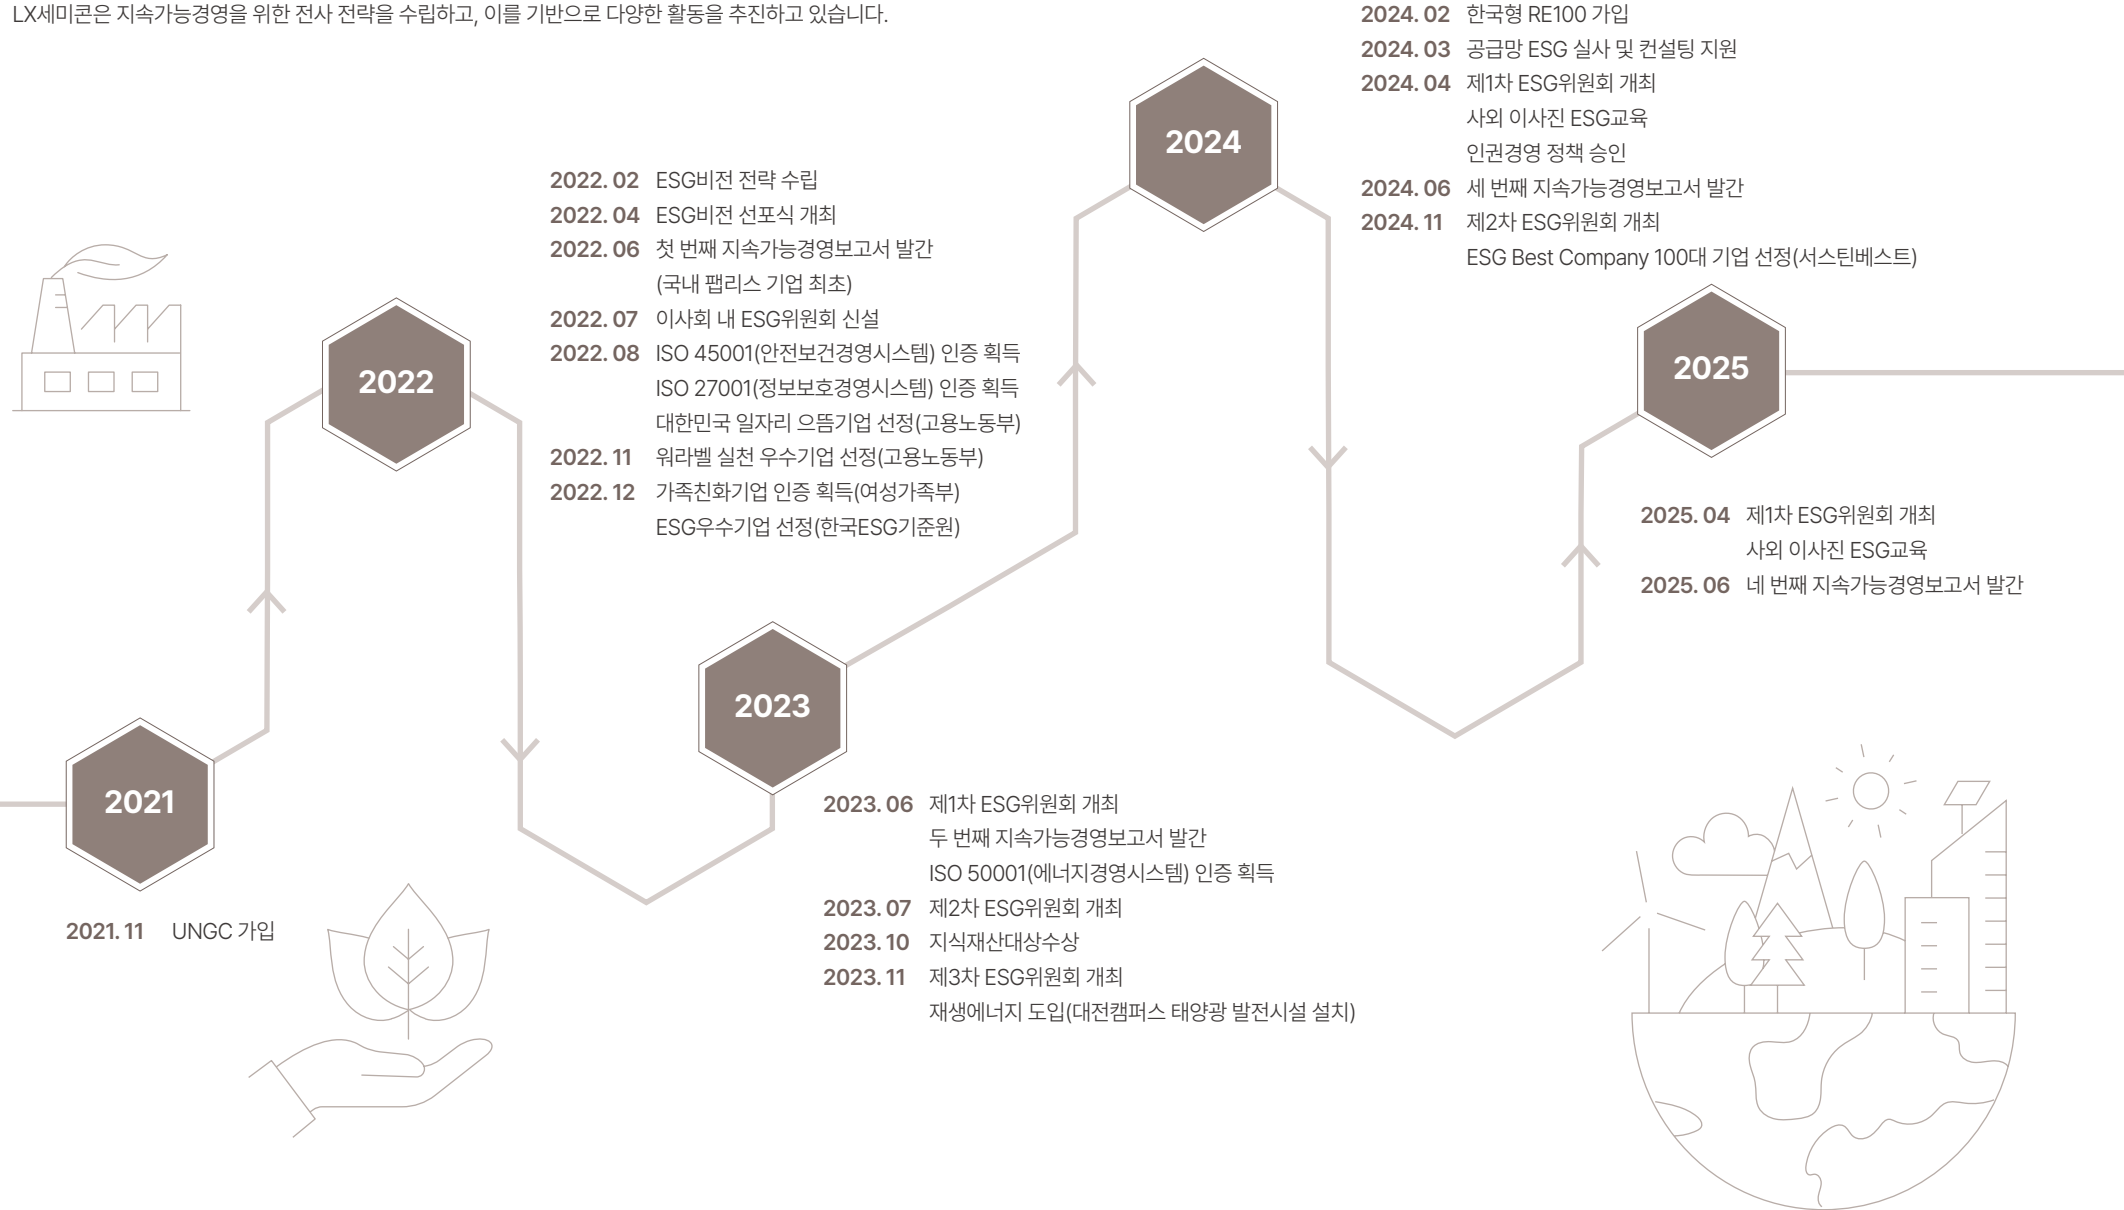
LX세미콘은 지속가능경영을 위한 전사 전략을 수립하고, 이를 기반으로 다양한 활동을 추진하고 있습니다.

2021

2021. 11 UNGC 가입

2022

2022. 02 ESG비전 전략 수립
2022. 04 ESG비전 선포식 개최
2022. 06 첫 번째 지속가능경영보고서 발간 (국내 팹리스 기업 최초)
2022. 07 이사회 내 ESG위원회 신설
2022. 08 ISO 45001(안전보건경영시스템) 인증 획득
ISO 27001(정보보호경영시스템) 인증 획득
대한민국 일자리 으뜸기업 선정(고용노동부)
2022. 11 워라벨 실천 우수기업 선정(고용노동부)
2022. 12 가족친화기업 인증 획득(여성가족부)
ESG우수기업 선정(한국ESG기준원)

2023

2023. 06 제1차 ESG위원회 개최
두 번째 지속가능경영보고서 발간
ISO 50001(에너지경영시스템) 인증 획득
2023. 07 제2차 ESG위원회 개최
2023. 10 지식재산대상수상
2023. 11 제3차 ESG위원회 개최
재생에너지 도입(대전캠퍼스 태양광 발전시설 설치)

2024

2024. 02 한국형 RE100 가입
2024. 03 공급망 ESG 실사 및 컨설팅 지원
2024. 04 제1차 ESG위원회 개최
사외 이사진 ESG교육
인권경영 정책 승인
2024. 06 세 번째 지속가능경영보고서 발간
2024. 11 제2차 ESG위원회 개최
ESG Best Company 100대 기업 선정(서스틴베스트)

2025

2025. 04 제1차 ESG위원회 개최
사외 이사진 ESG교육
2025. 06 네 번째 지속가능경영보고서 발간